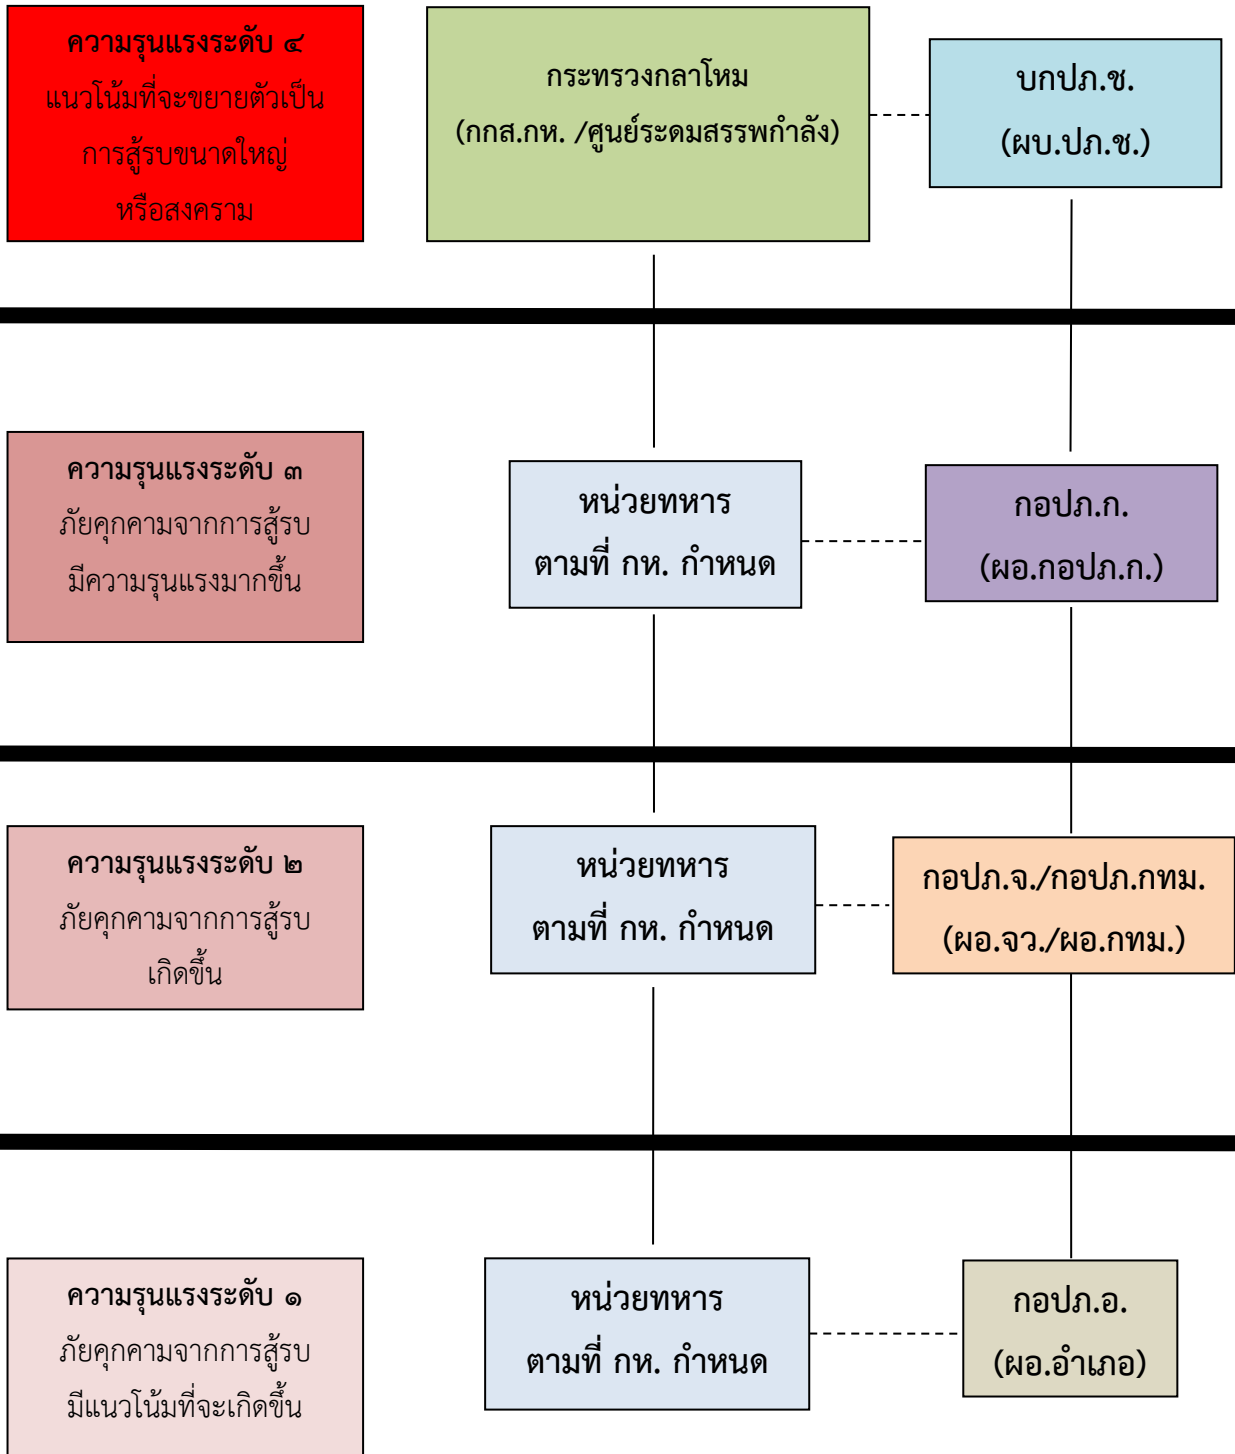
ความรุนแรงระดับ ๔
แนวโน้มที่จะขยายตัวเป็นการสู้รบขนาดใหญ่หรือสงคราม

กระทรวงกลาโหม
(กกส.กห. /ศูนย์ระดมสรรพกำลัง)

บกปภ.ช.
(ผบ.ปภ.ช.)

ความรุนแรงระดับ ๓
ภัยคุกคามจากการสู้รบมีความรุนแรงมากขึ้น

หน่วยทหาร
ตามที่ กห. กำหนด

กอปภ.ก.
(ผอ.กอปภ.ก.)

ความรุนแรงระดับ ๒
ภัยคุกคามจากการสู้รบเกิดขึ้น

หน่วยทหาร
ตามที่ กห. กำหนด

กอปภ.จ./กอปภ.กทม.
(ผอ.จว./ผอ.กทม.)

ความรุนแรงระดับ ๑
ภัยคุกคามจากการสู้รบมีแนวโน้มที่จะเกิดขึ้น

หน่วยทหาร
ตามที่ กห. กำหนด

กอปภ.อ.
(ผอ.อำเภอ)